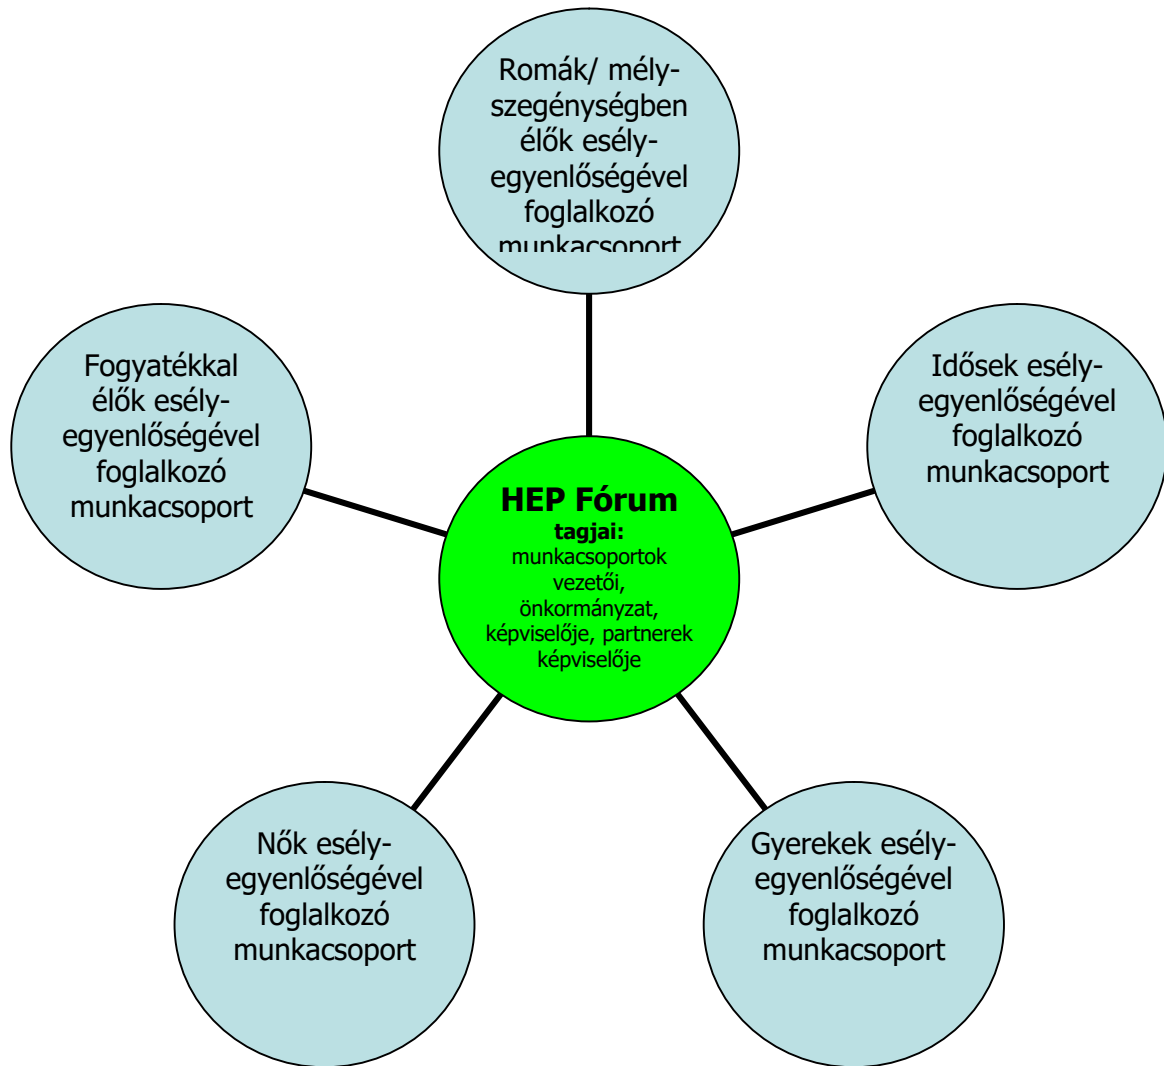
Romák/ mély-szegénységben élők esély-egyenlőségével foglalkozó munkacsoport

Fogyatékkal élők esély-egyenlőségével foglalkozó munkacsoport

Idősek esély-egyenlőségével foglalkozó munkacsoport

**HEP Fórum**
**tagjai:**
munkacsoportok vezetői, önkormányzat, képviselője, partnerek képviselője

Nők esély-egyenlőségével foglalkozó munkacsoport

Gyerekek esély-egyenlőségével foglalkozó munkacsoport